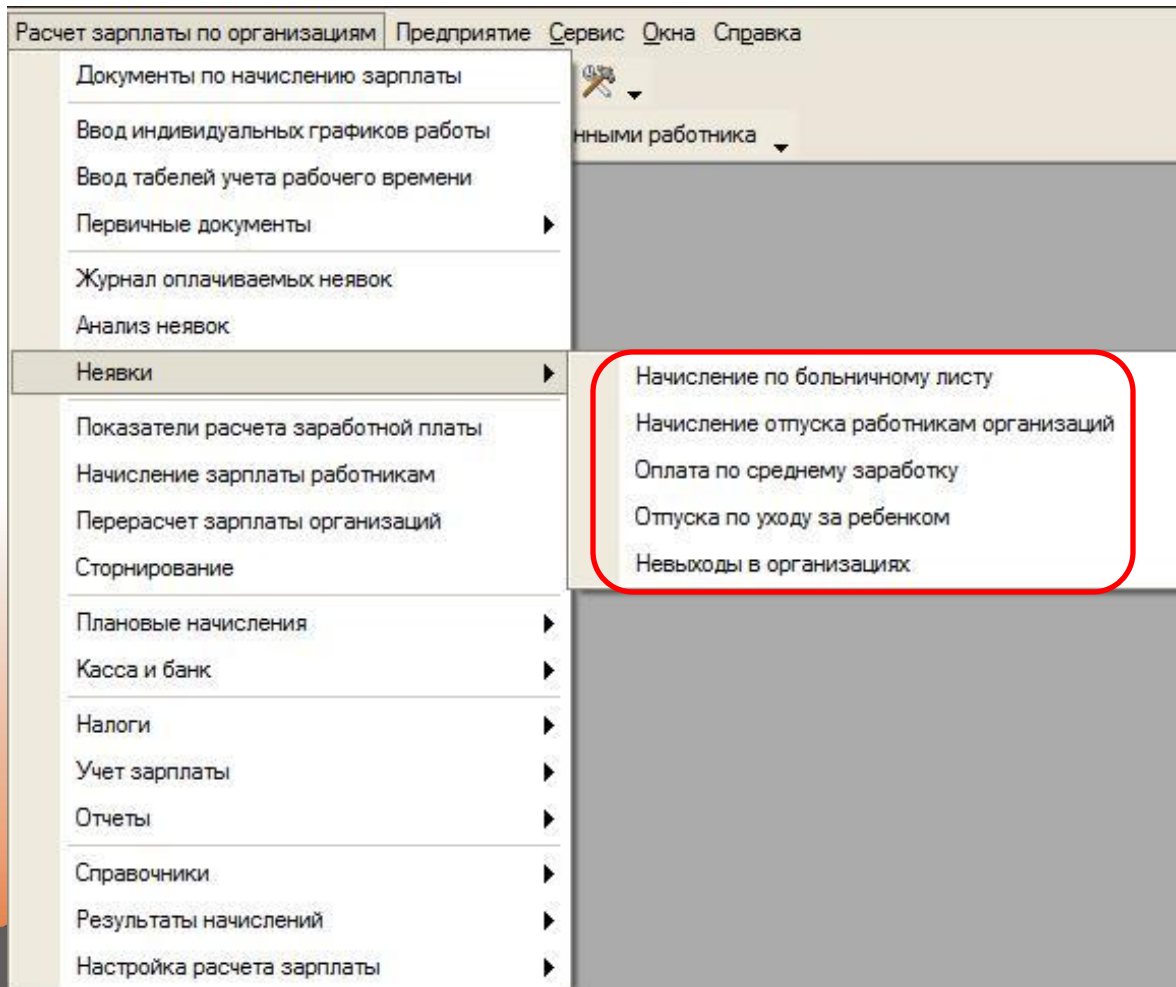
Расчет зарплаты по организациям Предприятие Сервис Окна Справка

Документы по начислению зарплаты

Ввод индивидуальных графиков работы
Ввод табелей учета рабочего времени
Первичные документы

Журнал оплачиваемых неявок
Анализ неявок

Неявки

Начисление по больничному листу
Начисление отпуска работникам организаций
Оплата по среднему заработку
Отпуска по уходу за ребенком
Невыходы в организациях

Показатели расчета заработной платы
Начисление зарплаты работникам
Перерасчет зарплаты организаций
Сторнирование

Плановые начисления
Касса и банк

Налоги
Учет зарплаты
Отчеты

Справочники
Результаты начислений
Настройка расчета зарплаты

нными работника